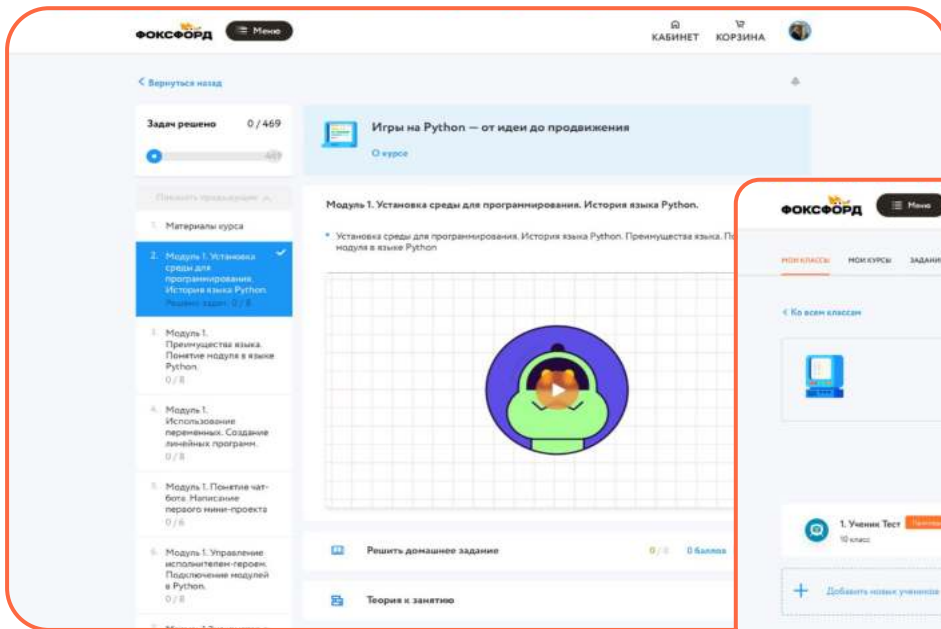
ФОКСФОРД Меню

КАБИНЕТ КОРЗИНА

< Вернуться назад

Задач решено 0 / 469

Показать предыдущие

1. Материалы курса

2. Модуль 1. Установка среды для программирования. История языка Python. Решено задач 0 / 8

3. Модуль 1. Преимущества языка. Понятие модуля в языке Python. 0 / 8

4. Модуль 1. Использование переменных. Создание линейных программ. 0 / 8

5. Модуль 1. Понятие чат-бота. Написание первого мини-проекта 0 / 6

6. Модуль 1. Управление исполнителем-героем. Подключение модулей в Python. 0 / 8

Игры на Python — от идеи до продвижения

О курсе

Модуль 1. Установка среды для программирования. История языка Python.

Установка среды для программирования. История языка Python. Преимущества языка. По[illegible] модуля в языке Python

Решить домашнее задание 0 / 0 баллов

Теория к занятию

ФОКСФОРД Меню

МОИ КЛАССЫ МОИ КУРСЫ ЗАДАНИ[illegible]

< Ко всем классам

1. Ученик Тест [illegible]

10 класс

Добавить новых учеников